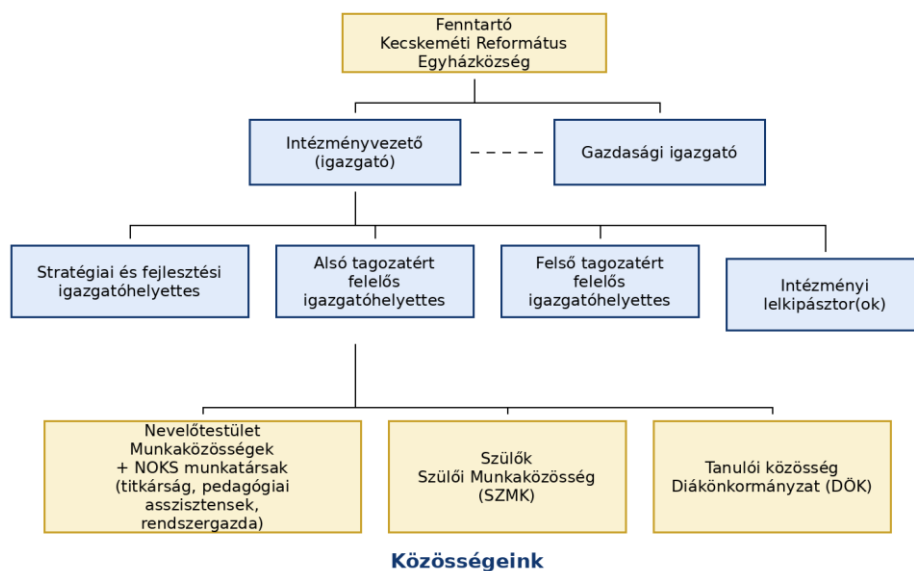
Fenntartó
Kecskeméti Református
Egyházközség

Intézményvezető
(igazgató)

Gazdasági igazgató

Stratégiai és fejlesztési igazgatóhelyettes

Alsó tagozatért felelős igazgatóhelyettes

Felső tagozatért felelős igazgatóhelyettes

Intézményi lelkipásztor(ok)

Nevelőtestület
Munkaközösségek
+ NOKS munkatársak
(titkárság, pedagógiai asszisztensek, rendszergazda)

Szülők
Szülői Munkaközösség
(SZMK)

Tanulói közösség
Diákönkormányzat (DÖK)

Közösségeink